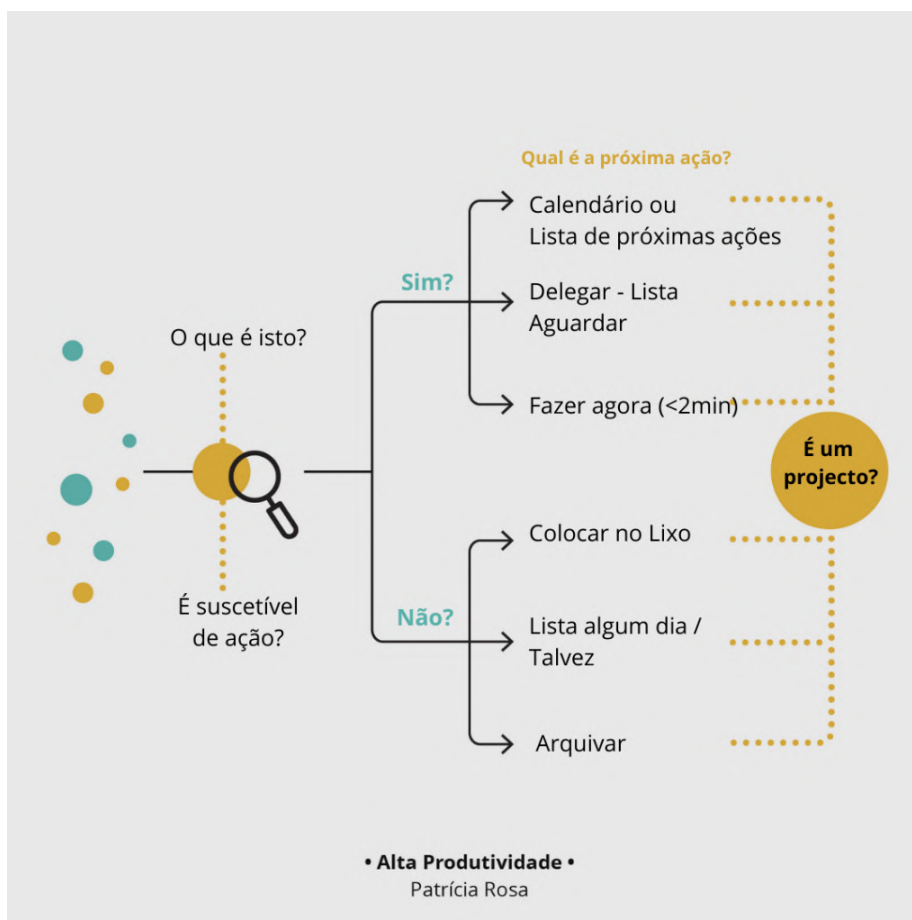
O que é isto?

É suscetível de ação?

Sim?

Qual é a próxima ação?

Calendário ou Lista de próximas ações

Delegar - Lista Aguardar

Fazer agora (<2min)

Não?

Colocar no Lixo

Lista algum dia / Talvez

Arquivar

É um projecto?

• Alta Produtividade •
Patrícia Rosa